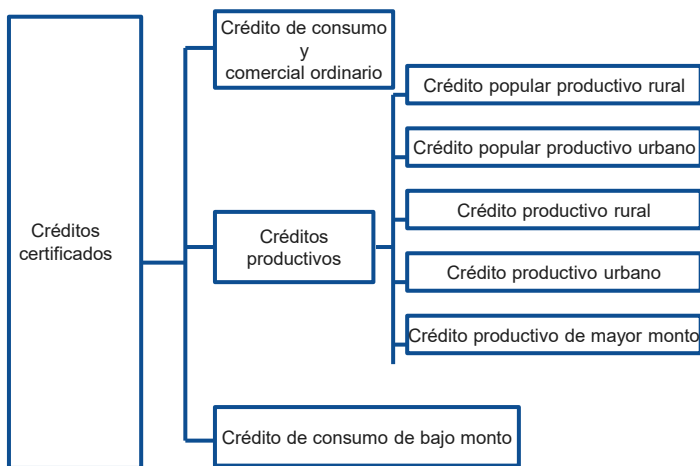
Créditos certificados

Crédito de consumo y comercial ordinario

Créditos productivos

Crédito popular productivo rural

Crédito popular productivo urbano

Crédito productivo rural

Crédito productivo urbano

Crédito productivo de mayor monto

Crédito de consumo de bajo monto